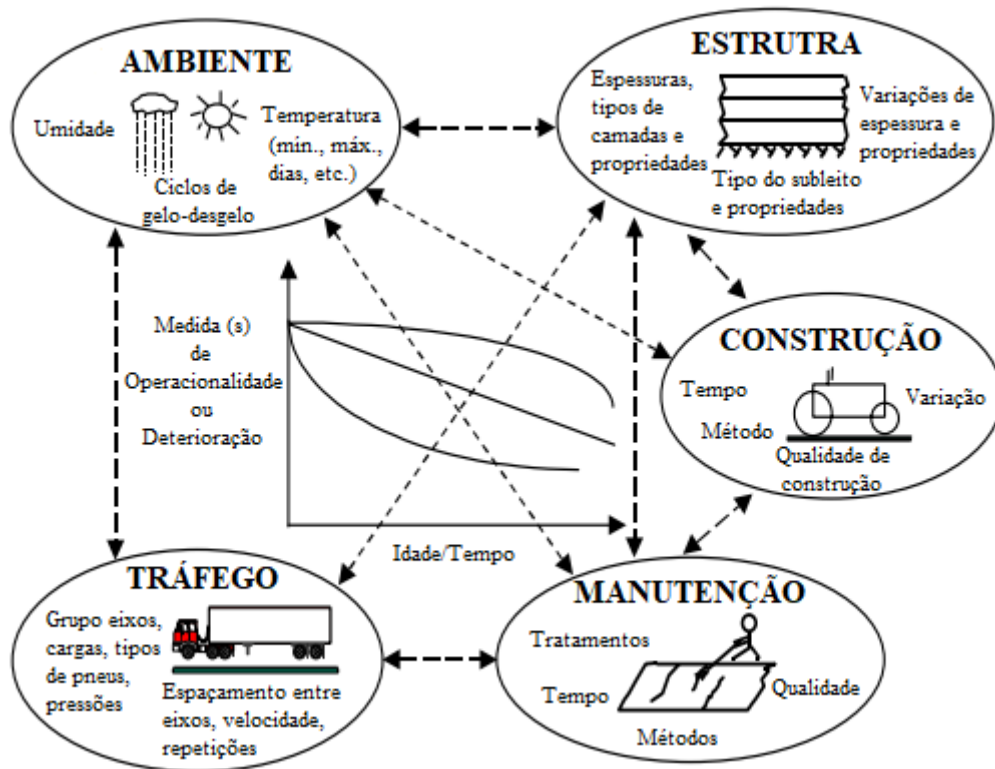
AMBIENTE

Umidade

Temperatura (min., máx., dias, etc.)

Ciclos de gelo-desgelo

ESTRUTRA

Espessuras, tipos de camadas e propriedades

Variações de espessura e propriedades

Tipo do subleito e propriedades

Medida (s) de Operacionalidade ou Deterioração

Idade/Tempo

CONSTRUÇÃO

Tempo

Variação

Método

Qualidade de construção

TRÁFEGO

Grupo eixos, cargas, tipos de pneus, pressões

Espaçamento entre eixos, velocidade, repetições

MANUTENÇÃO

Tratamentos

Tempo

Qualidade

Métodos